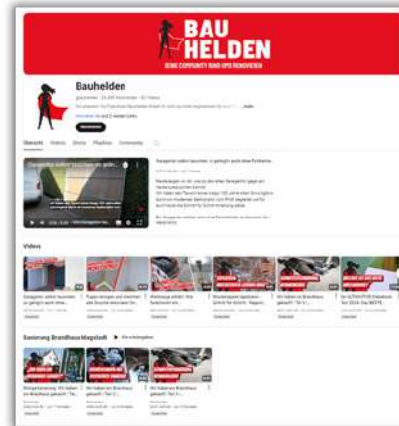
BAU HELDEN
DEINE COMMUNITY RUND UMS RENOVIEREN

Bauhelden
@bauhelden · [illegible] Abonnenten · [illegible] Videos
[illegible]
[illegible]
Abonnieren

Übersicht Videos Shorts Playlists Community

Garagentor selbst tauschen so geht's

Garagentor selbst tauschen: so gelingt's auch ohne Fachkenntnisse
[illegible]

Videos

Garagentor selbst tauschen so gelingt's auch ohne...
Fugen reinigen und erneuern ohne Dusche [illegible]
Wohnungs ablöse: Alte Fliesen neu...
Wandverkleidungen selbst anbringen...
Wir haben ein Brandhaus gekauft! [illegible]
Der ULTIMATIVE Elektrotest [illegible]

Sanierung Brandhaus Magstadt ▶ Alle wiedergeben

Bürgersanierung: Wir haben ein Brandhaus gekauft! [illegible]
Wir haben ein Brandhaus gekauft! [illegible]
Wir haben ein Brandhaus gekauft! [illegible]